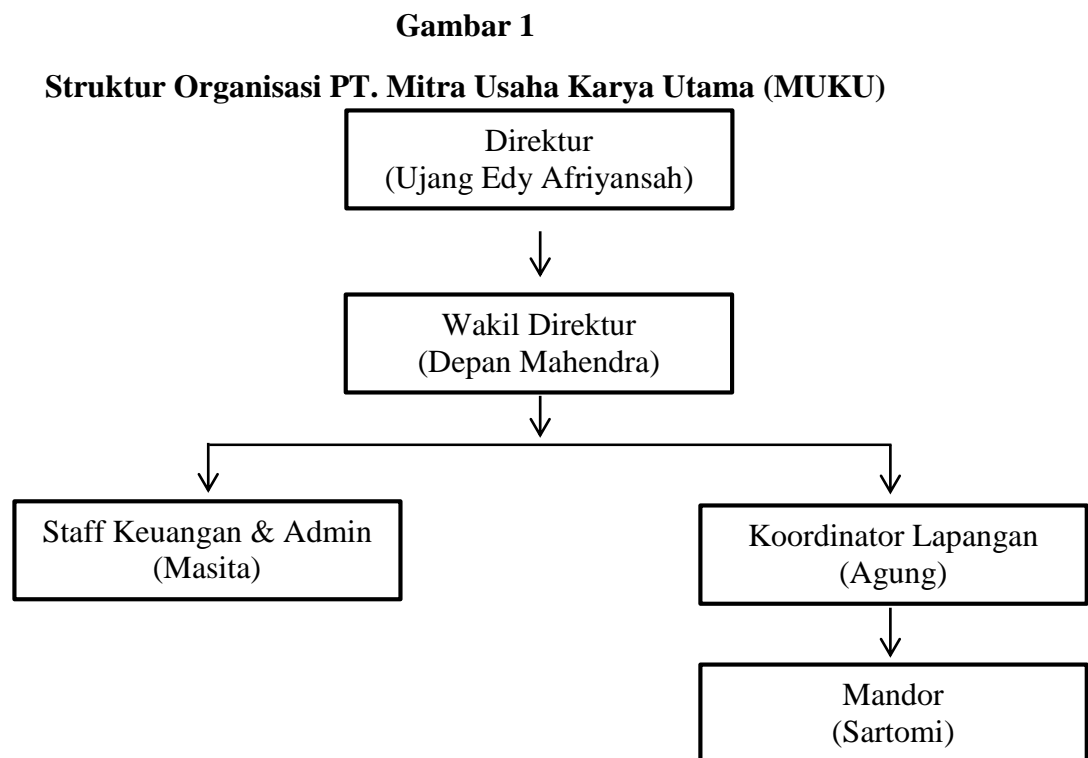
Gambar 1

Struktur Organisasi PT. Mitra Usaha Karya Utama (MUKU)

Direktur
(Ujang Edy Afriyansah)

Wakil Direktur
(Depan Mahendra)

Staff Keuangan & Admin
(Masita)

Koordinator Lapangan
(Agung)

Mandor
(Sartomi)